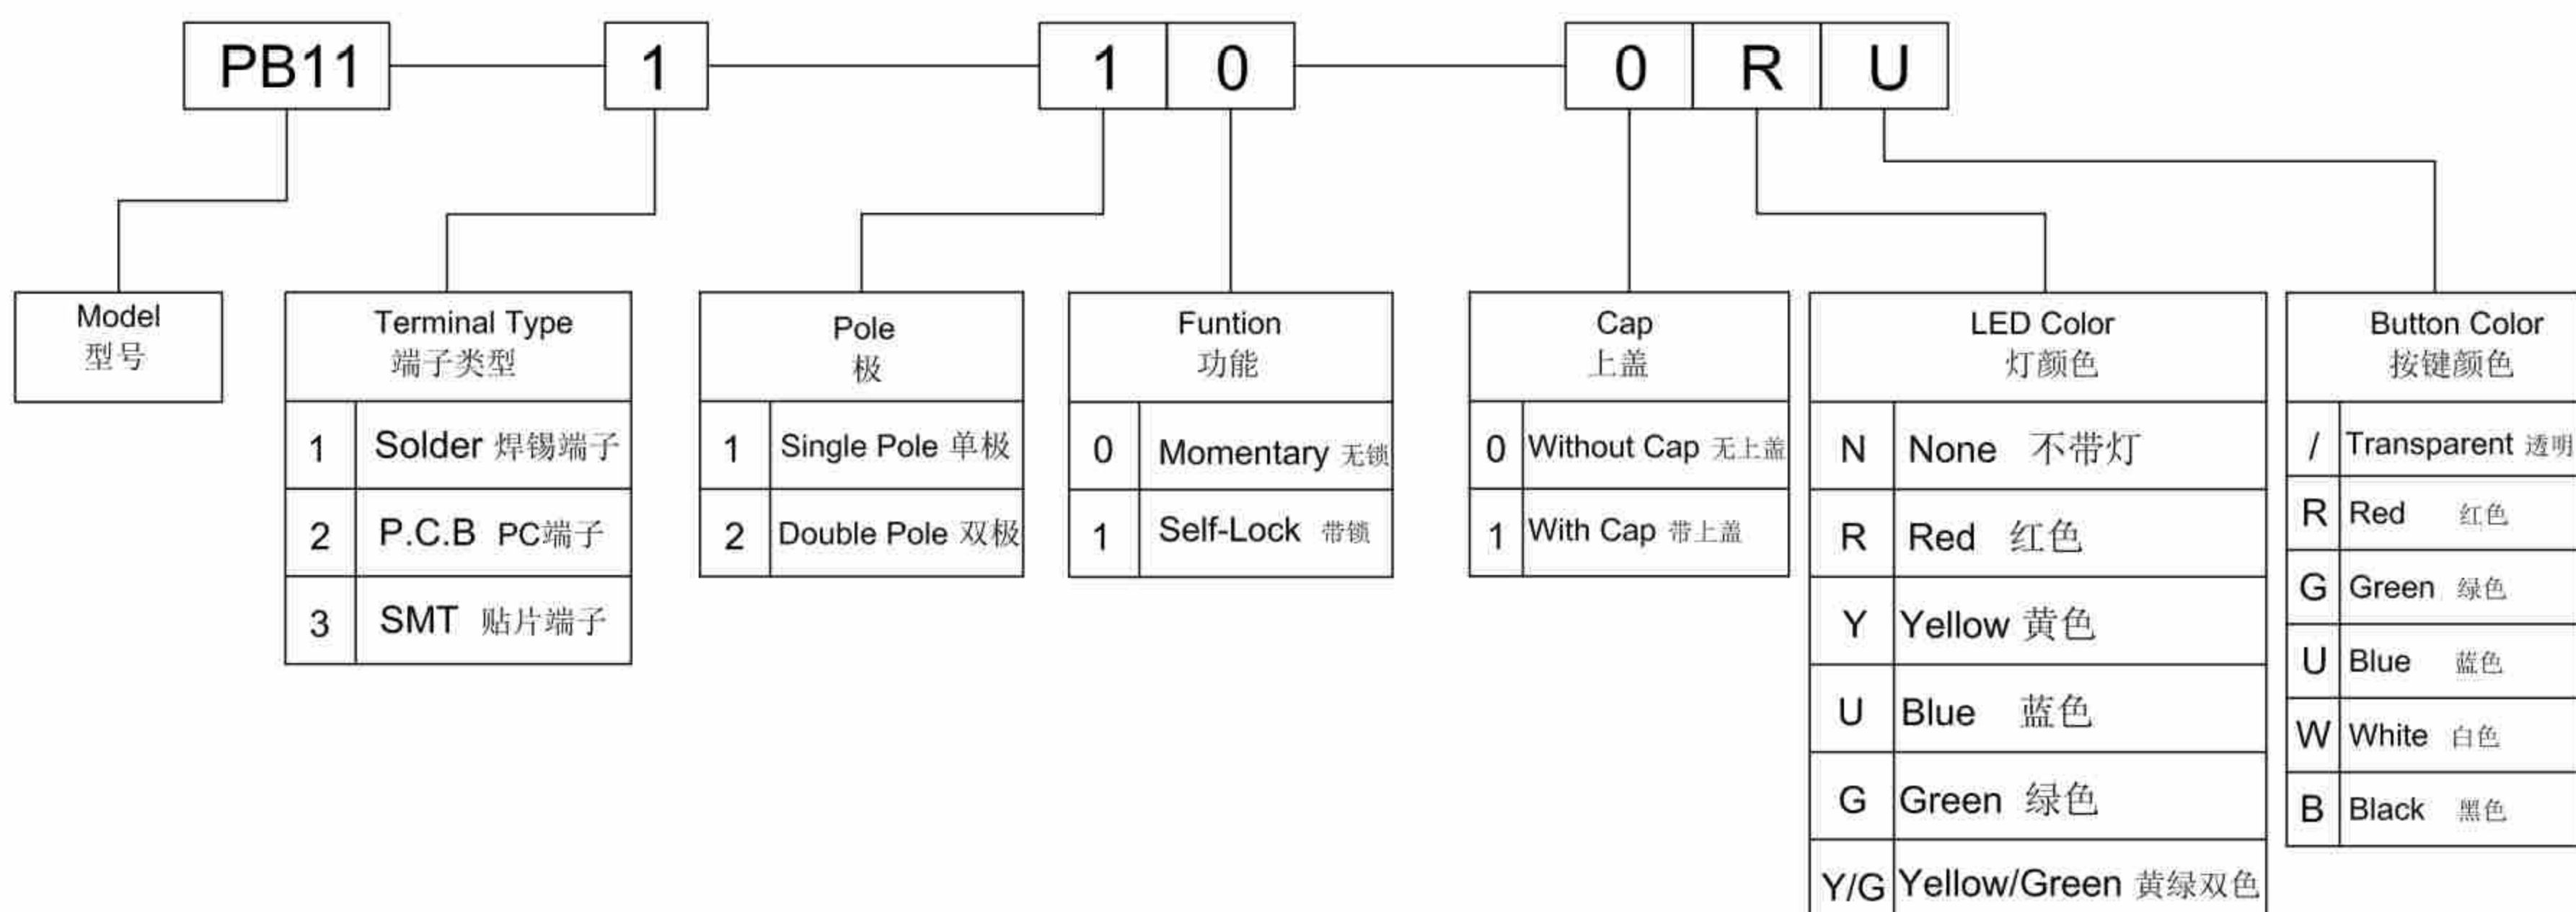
PB11 — 1 — 1 0 — 0 R U

Model
型号

Terminal Type
端子类型

| 1 | Solder 焊锡端子 |
|---|---|
| 2 | P.C.B PC端子 |
| 3 | SMT 贴片端子 |

Pole
极

| 1 | Single Pole 单极 |
|---|---|
| 2 | Double Pole 双极 |

Funtion
功能

| 0 | Momentary 无锁 |
|---|---|
| 1 | Self-Lock 带锁 |

Cap
上盖

| 0 | Without Cap 无上盖 |
|---|---|
| 1 | With Cap 带上盖 |

LED Color
灯颜色

| N | None 不带灯 |
|---|---|
| R | Red 红色 |
| Y | Yellow 黄色 |
| U | Blue 蓝色 |
| G | Green 绿色 |
| Y/G | Yellow/Green 黄绿双色 |

Button Color
按键颜色

| / | Transparent 透明 |
|---|---|
| R | Red 红色 |
| G | Green 绿色 |
| U | Blue 蓝色 |
| W | White 白色 |
| B | Black 黑色 |